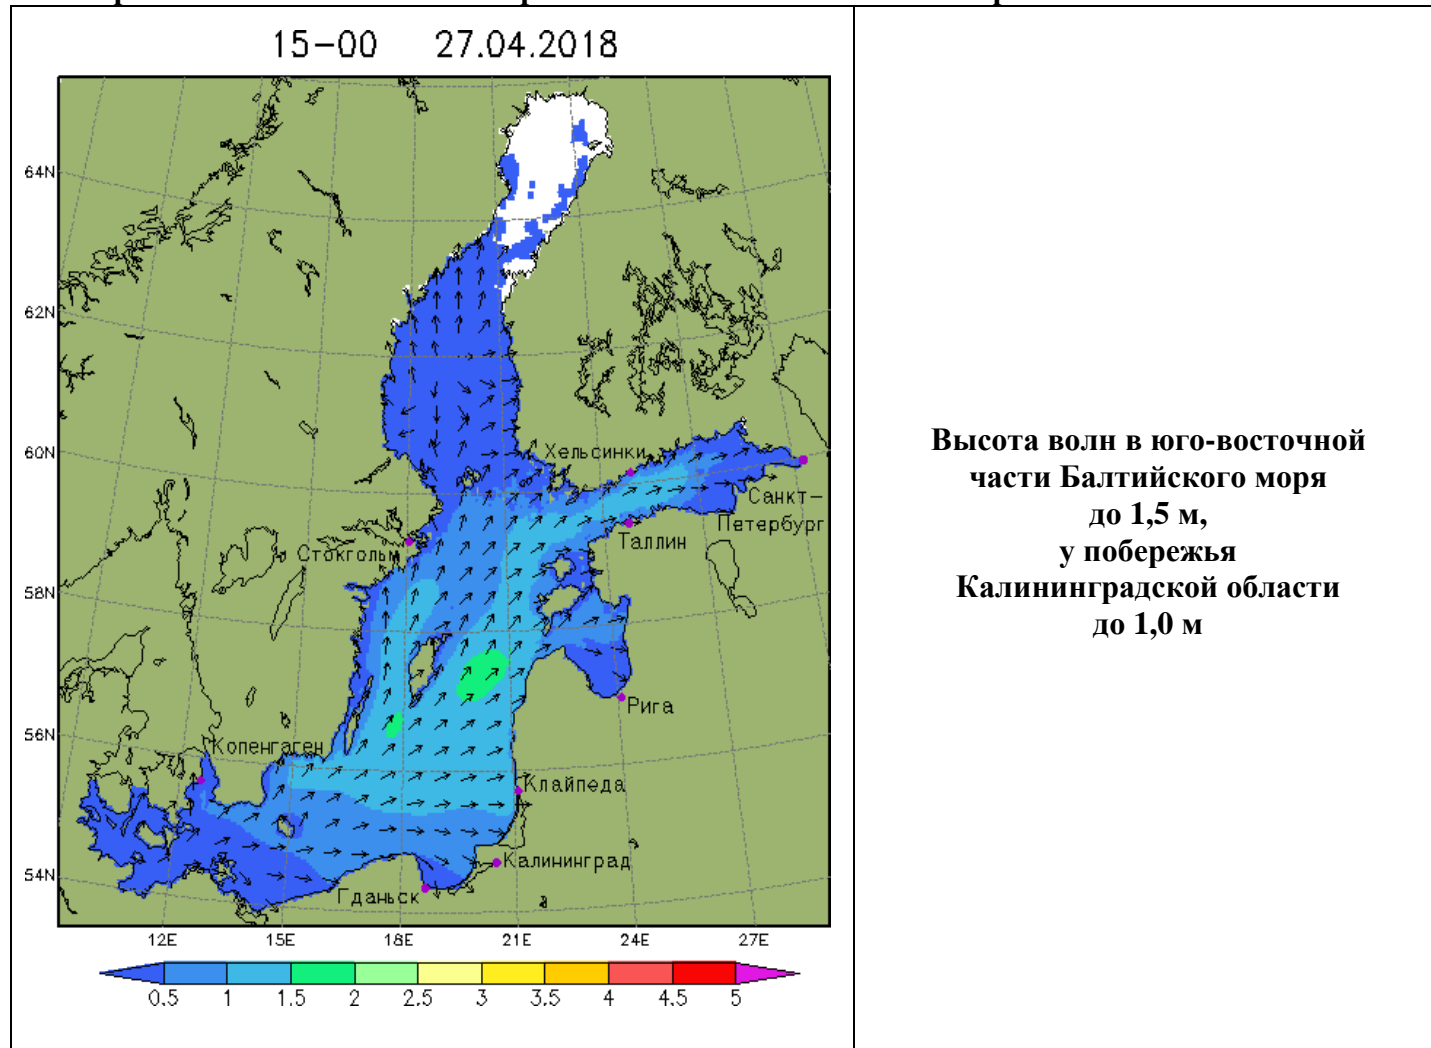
15–00 27.04.2018

64N
62N
60N
58N
56N
54N

Хельсинки
Санкт-Петербург
Таллин
Стокгольм
Рига
Копенгаген
Клайпеда
Калининград
Гданьск

12E 15E 18E 21E 24E 27E

0.5 1 1.5 2 2.5 3 3.5 4 4.5 5

Высота волн в юго-восточной части Балтийского моря до 1,5 м, у побережья Калининградской области до 1,0 м